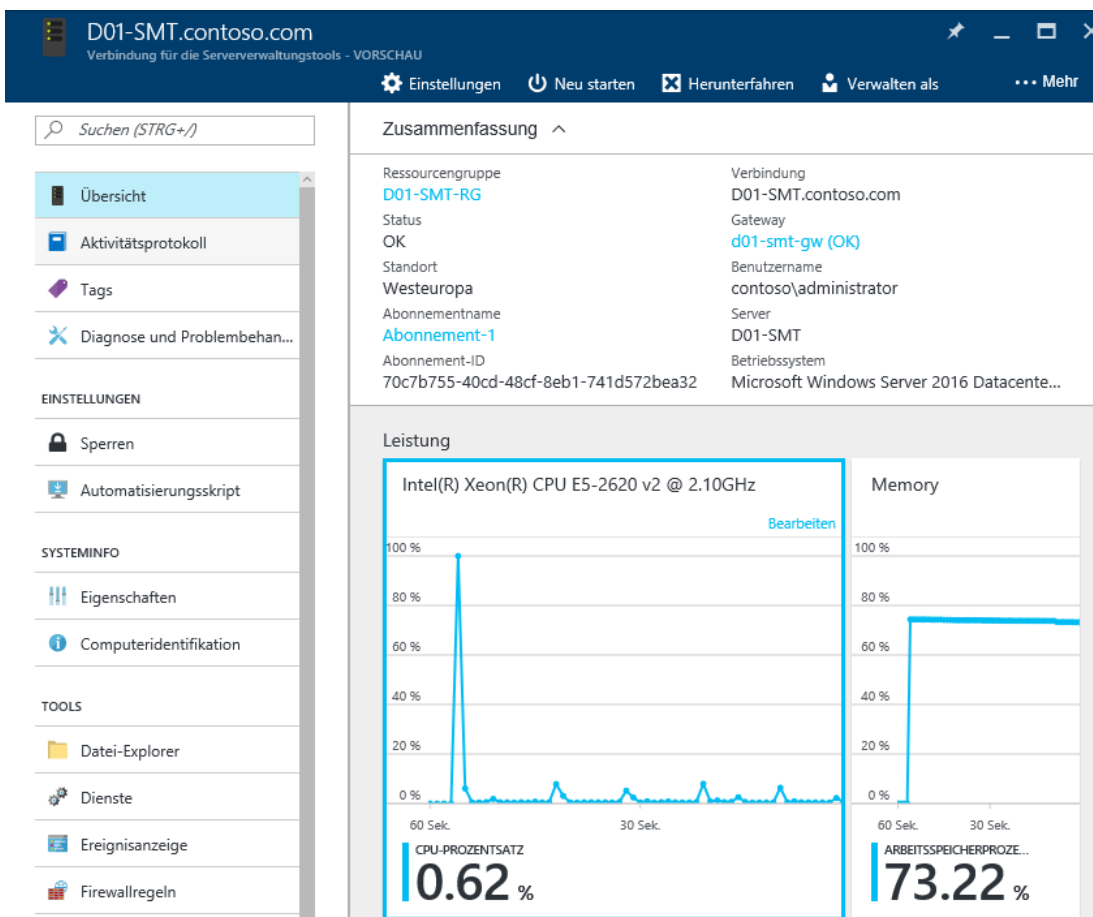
D01-SMT.contoso.com
Verbindung für die Serververwaltungstools - VORSCHAU

Einstellungen   Neu starten   Herunterfahren   Verwalten als   ••• Mehr

Suchen (STRG+/)

Übersicht
Aktivitätsprotokoll
Tags
Diagnose und Problembehan...

EINSTELLUNGEN
Sperren
Automatisierungsskript

SYSTEMINFO
Eigenschaften
Computeridentifikation

TOOLS
Datei-Explorer
Dienste
Ereignisanzeige
Firewallregeln

Zusammenfassung

Ressourcengruppe
D01-SMT-RG
Status
OK
Standort
Westeuropa
Abonnementname
Abonnement-1
Abonnement-ID
70c7b755-40cd-48cf-8eb1-741d572bea32

Verbindung
D01-SMT.contoso.com
Gateway
d01-smt-gw (OK)
Benutzername
contoso\administrator
Server
D01-SMT
Betriebssystem
Microsoft Windows Server 2016 Datacente...

Leistung

Intel(R) Xeon(R) CPU E5-2620 v2 @ 2.10GHz
Bearbeiten
100 %
80 %
60 %
40 %
20 %
0 %
60 Sek.
30 Sek.
CPU-PROZENTSATZ
0.62 %

Memory
100 %
80 %
60 %
40 %
20 %
0 %
60 Sek.
30 Sek.
ARBEITSSPEICHERPROZE...
73.22 %